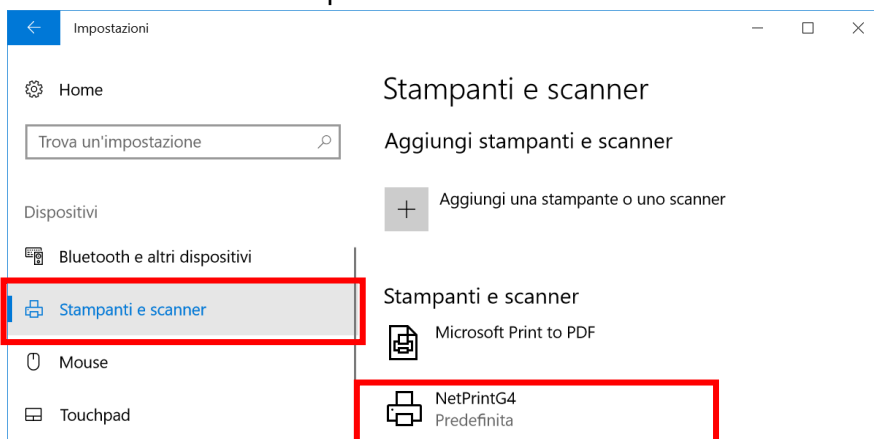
Impostazioni

Home

Trova un'impostazione

Dispositivi

Bluetooth e altri dispositivi

Stampanti e scanner

Mouse

Touchpad

Stampanti e scanner

Aggiungi stampanti e scanner

Aggiungi una stampante o uno scanner

Stampanti e scanner

Microsoft Print to PDF

NetPrintG4
Predefinita